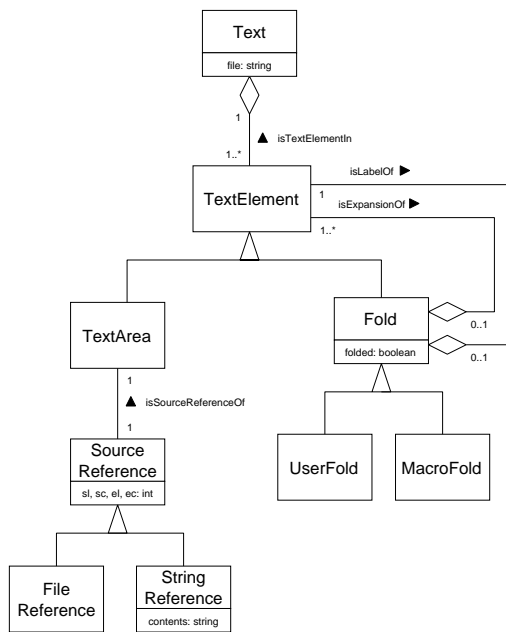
Text
file: string

1
▲ isTextElementIn
1..*

isLabelOf ▶
1
TextElement
isExpansionOf ▶
1..*

TextArea

Fold
folded: boolean
0..1
0..1

1
▲ isSourceReferenceOf
1

Source Reference
sl, sc, el, ec: int

UserFold

MacroFold

File Reference

String Reference
contents: string